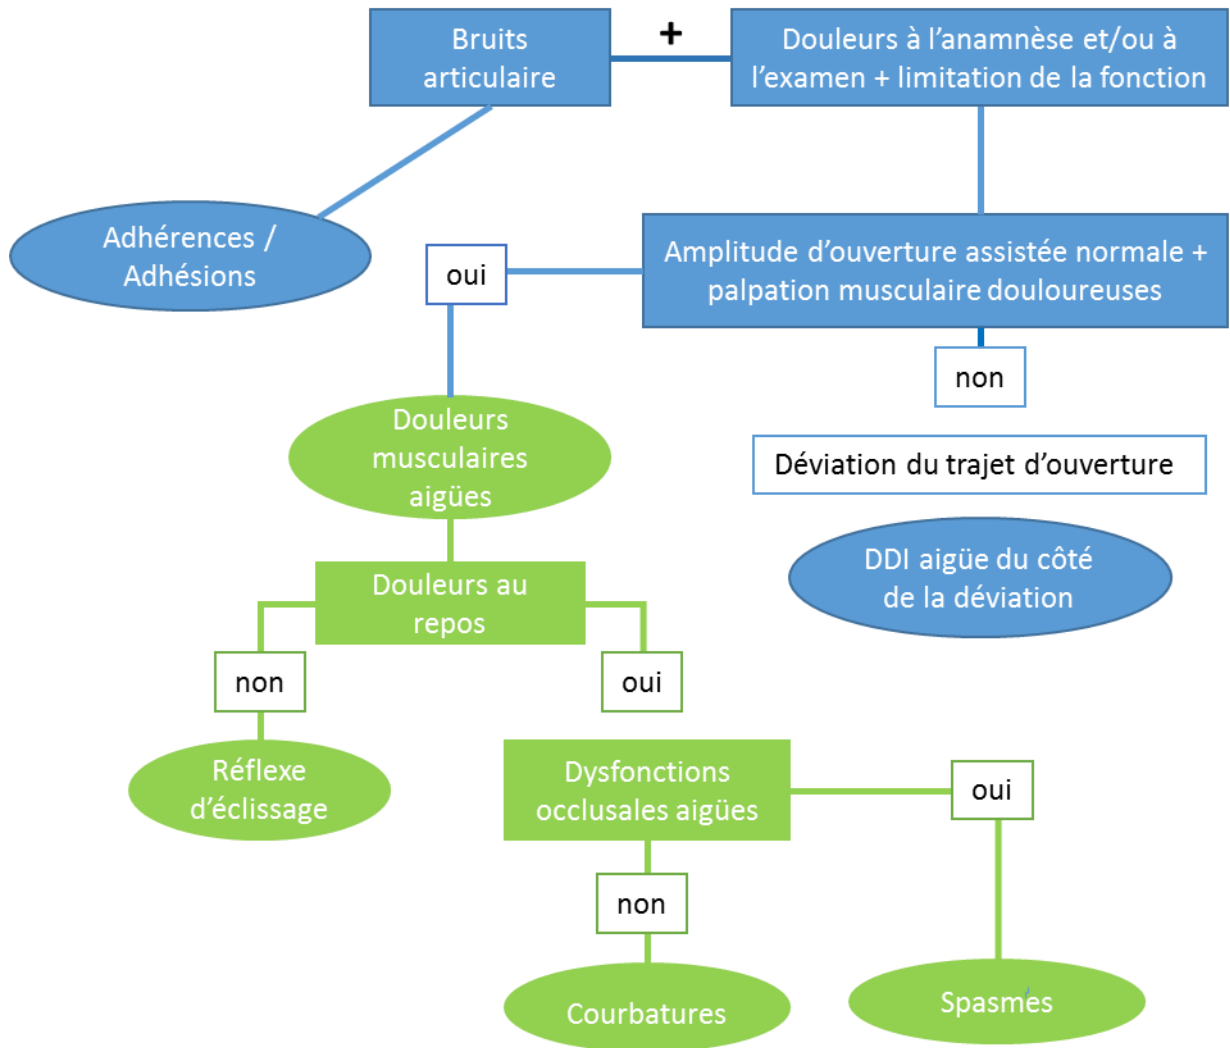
Bruits articulaire

+

Douleurs à l'anamnèse et/ou à l'examen + limitation de la fonction

Adhérences / Adhésions

oui

Amplitude d'ouverture assistée normale + palpation musculaire douloureuses

non

Douleurs musculaires aigües

Déviation du trajet d'ouverture

DDI aigüe du côté de la déviation

Douleurs au repos

non

oui

Réflexe d'éclissage

Dysfonctions occlusales aigües

oui

non

Courbatures

Spasmes